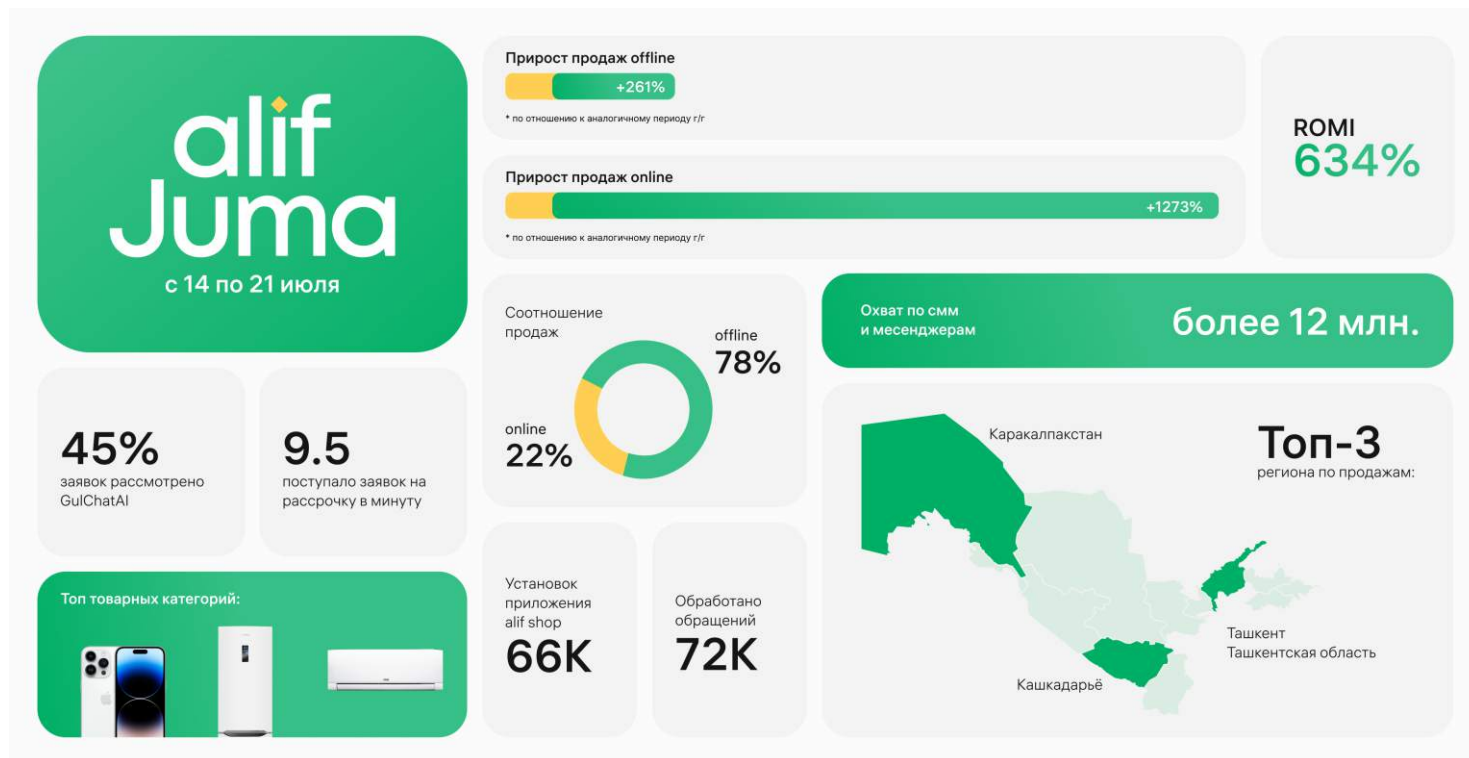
alif Juma
с 14 по 21 июля

Прирост продаж offline
+261%
* по отношению к аналогичному периоду г/г

Прирост продаж online
+1273%
* по отношению к аналогичному периоду г/г

ROMI
634%

45%
заявок рассмотрено GulChatAI

9.5
поступало заявок на рассрочку в минуту

Соотношение продаж
offline
78%
online
22%

Охват по смм и месенджерам
более 12 млн.

Топ-3
региона по продажам:
Каракалпакстан
Ташкент
Ташкентская область
Кашкадарьё

Топ товарных категорий:

Установок приложения alif shop
66K

Обработано обращений
72K